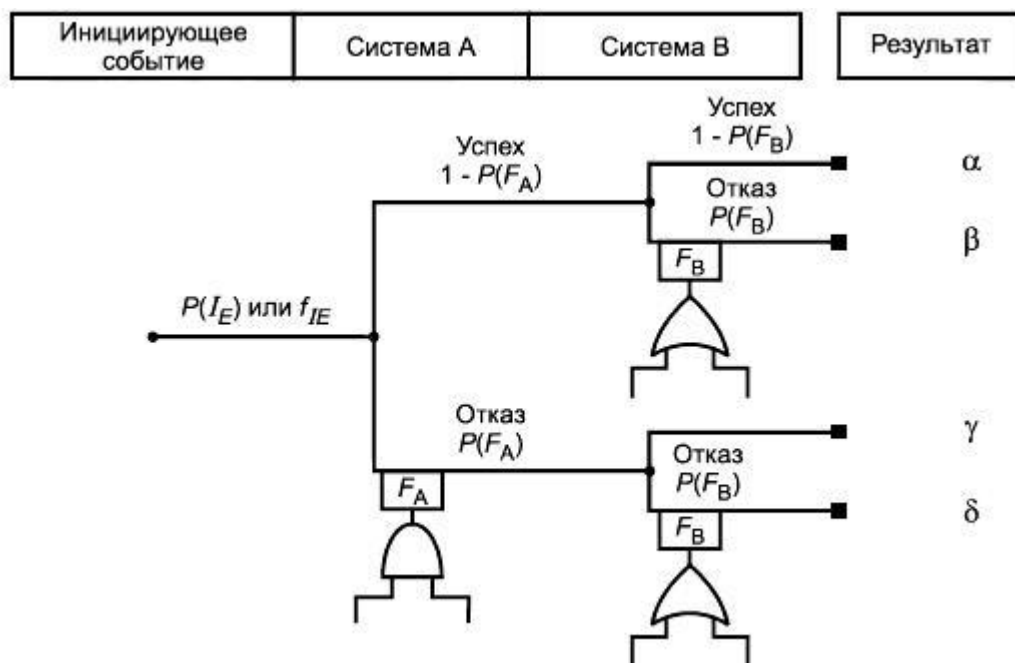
| Инициирующее событие | Система А | Система В | Результат |
|---|---|---|---|

Успех
$1 - P(F_A)$

Успех
$1 - P(F_B)$

Отказ
$P(F_B)$

$F_B$

$P(I_E)$ или $f_{IE}$

Отказ
$P(F_A)$

$F_A$

Отказ
$P(F_B)$

$F_B$

$\alpha$

$\beta$

$\gamma$

$\delta$